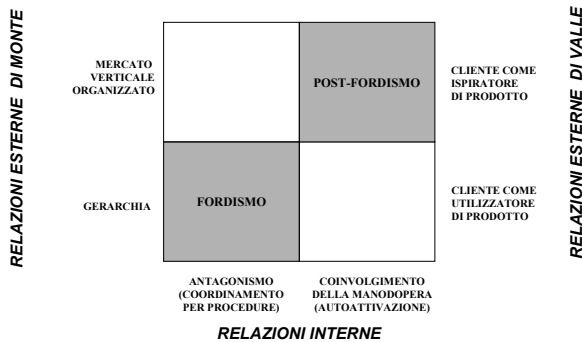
RELAZIONI ESTERNE DI MONTE

MERCATO VERTICALE ORGANIZZATO

GERARCHIA

POST-FORDISMO

FORDISMO

CLIENTE COME ISPIRATORE DI PRODOTTO

CLIENTE COME UTILIZZATORE DI PRODOTTO

RELAZIONI ESTERNE DI VALLE

ANTAGONISMO (COORDINAMENTO PER PROCEDURE)

COINVOLGIMENTO DELLA MANODOPERA (AUTOATTIVAZIONE)

RELAZIONI INTERNE